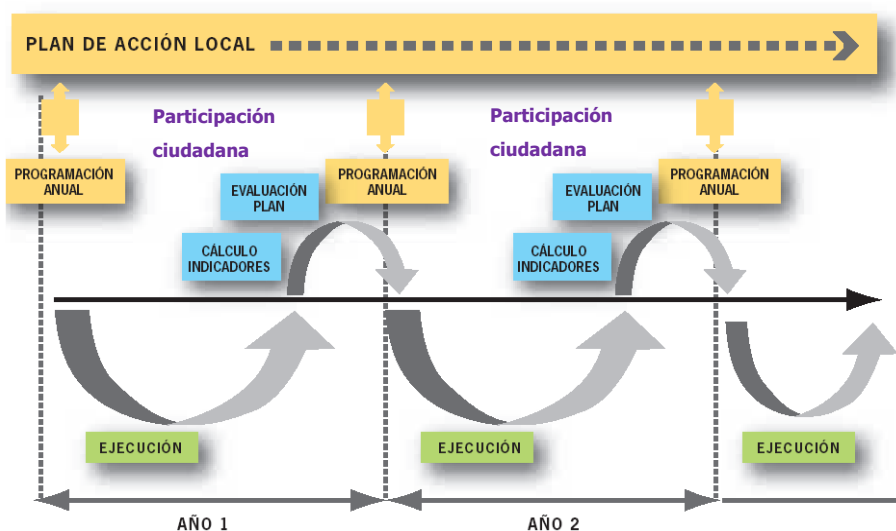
PLAN DE ACCIÓN LOCAL

PROGRAMACIÓN ANUAL

Participación ciudadana

EVALUACIÓN PLAN

CÁLCULO INDICADORES

PROGRAMACIÓN ANUAL

Participación ciudadana

EVALUACIÓN PLAN

CÁLCULO INDICADORES

PROGRAMACIÓN ANUAL

EJECUCIÓN

EJECUCIÓN

EJECUCIÓN

AÑO 1

AÑO 2